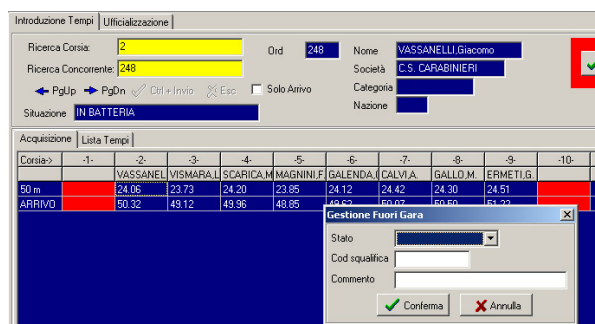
Introduzione Tempi | Ufficializzazione

Ricerca Corsia: 2
Ricerca Concorrente: 248
Ord 248
Nome VASSANELLI,Giacomo
Società C.S. CARABINIERI
Categoria
Nazione
PgUp PgDn Ctrl + Invio Esc Solo Arrivo
Situazione IN BATTERIA

Acquisizione | Lista Tempi

| Corsia-> | -1- | -2- | -3- | -4- | -5- | -6- | -7- | -8- | -9- | -10- |
|---|---|---|---|---|---|---|---|---|---|---|
| | | VASSANEL | VISMARA,L | SCARICA,M | MAGNINI,F | GALENDA,( | CALVI,A. | GALLO,M. | ERMETI,G. | |
| 50 m | | 24.06 | 23.73 | 24.20 | 23.85 | 24.12 | 24.42 | 24.30 | 24.51 | |
| ARRIVO | | 50.32 | 49.12 | 49.96 | 48.85 | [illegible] | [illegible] | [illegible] | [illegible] | |

Gestione Fuori Gara
Stato
Cod squalifica
Commento
Conferma Annulla